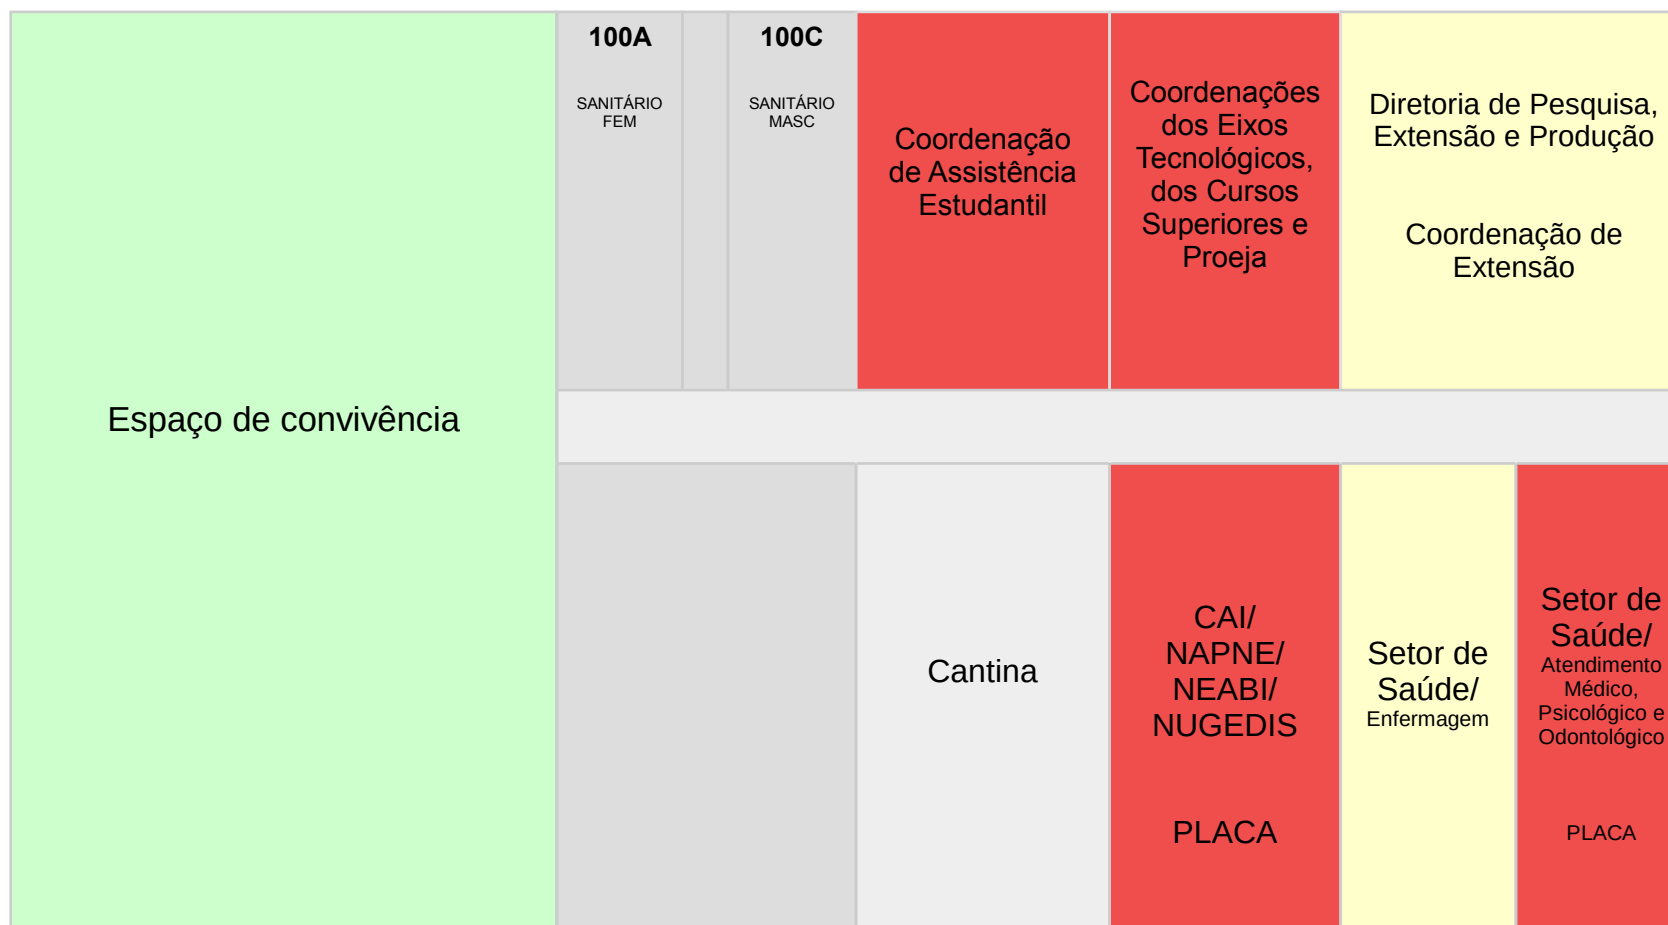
Espaço de convivência

100A

SANITÁRIO FEM

100C

SANITÁRIO MASC

Coordenação de Assistência Estudantil

Coordenações dos Eixos Tecnológicos, dos Cursos Superiores e Proeja

Diretoria de Pesquisa, Extensão e Produção

Coordenação de Extensão

Cantina

CAI/ NAPNE/ NEABI/ NUGEDIS

PLACA

Setor de Saúde/ Enfermagem

Setor de Saúde/ Atendimento Médico, Psicológico e Odontológico

PLACA